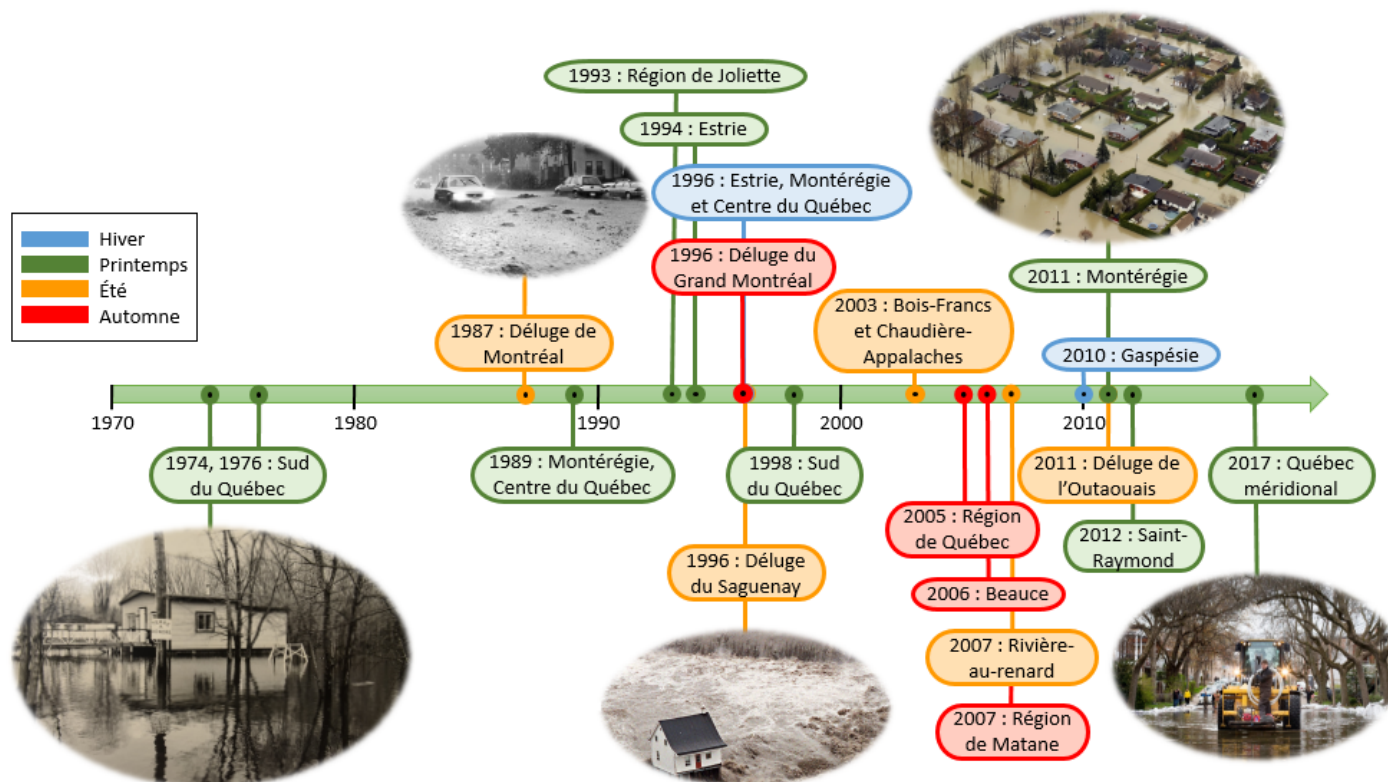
1993 : Région de Joliette

1994 : Estrie

1996 : Estrie, Montérégie et Centre du Québec

1996 : Déluge du Grand Montréal

2011 : Montérégie

Hiver
Printemps
Été
Automne

1987 : Déluge de Montréal

2003 : Bois-Francs et Chaudière-Appalaches

2010 : Gaspésie

1970
1980
1990
2000
2010

1974, 1976 : Sud du Québec

1989 : Montérégie, Centre du Québec

1998 : Sud du Québec

2011 : Déluge de l'Outaouais

2017 : Québec méridional

2005 : Région de Québec

2012 : Saint-Raymond

1996 : Déluge du Saguenay

2006 : Beauce

2007 : Rivière-au-renard

2007 : Région de Matane